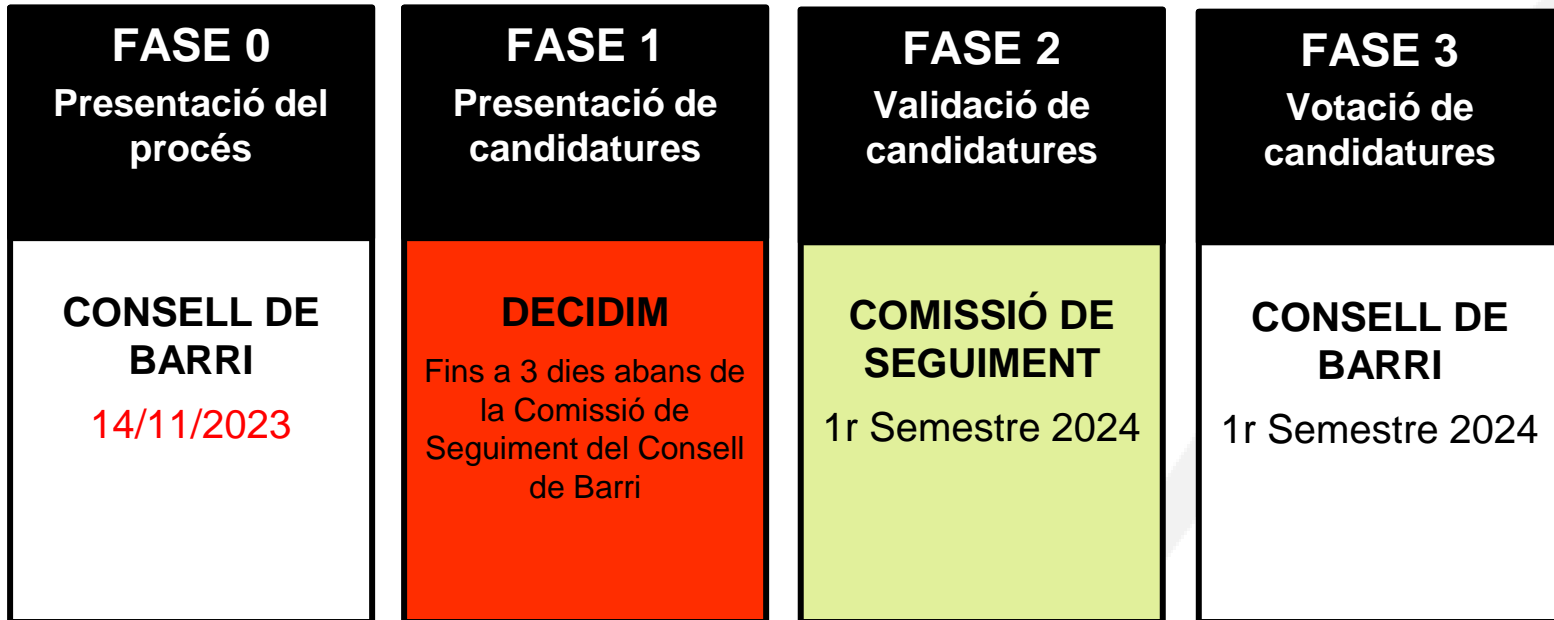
FASE 0
Presentació del procés

CONSELL DE BARRI
14/11/2023

FASE 1
Presentació de candidatures

DECIDIM
Fins a 3 dies abans de la Comissió de Seguiment del Consell de Barri

FASE 2
Validació de candidatures

COMISSIÓ DE SEGUIMENT
1r Semestre 2024

FASE 3
Votació de candidatures

CONSELL DE BARRI
1r Semestre 2024